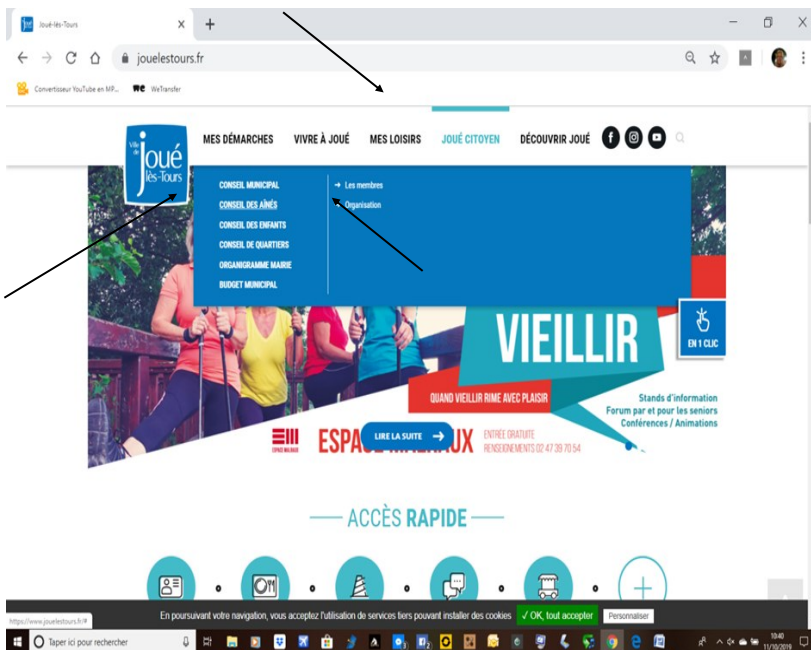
Joué-lès-Tours
jouelestours.fr
Convertisseur YouTube en MP...
WeTransfer

Ville de Joué lès-Tours
MES DÉMARCHES
VIVRE À JOUÉ
MES LOISIRS
JOUÉ CITOYEN
DÉCOUVRIR JOUÉ

CONSEIL MUNICIPAL
CONSEIL DES AÎNÉS
CONSEIL DES ENFANTS
CONSEIL DE QUARTIERS
ORGANIGRAMME MAIRIE
BUDGET MUNICIPAL

→ Les membres
→ Organisation

VIEILLIR
EN 1 CLIC
QUAND VIEILLIR RIME AVEC PLAISIR
Stands d'information
Forum par et pour les seniors
Conférences / Animations
ESPACE MALRAUX
ESPA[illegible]UX
LIRE LA SUITE →
ENTRÉE GRATUITE
RENSEIGNEMENTS 02 47 39 70 54

— ACCÈS RAPIDE —

https://www.jouelestours.fr/#
En poursuivant votre navigation, vous acceptez l'utilisation de services tiers pouvant installer des cookies
✓ OK, tout accepter
Personnaliser

Taper ici pour rechercher
10:40
11/10/2019